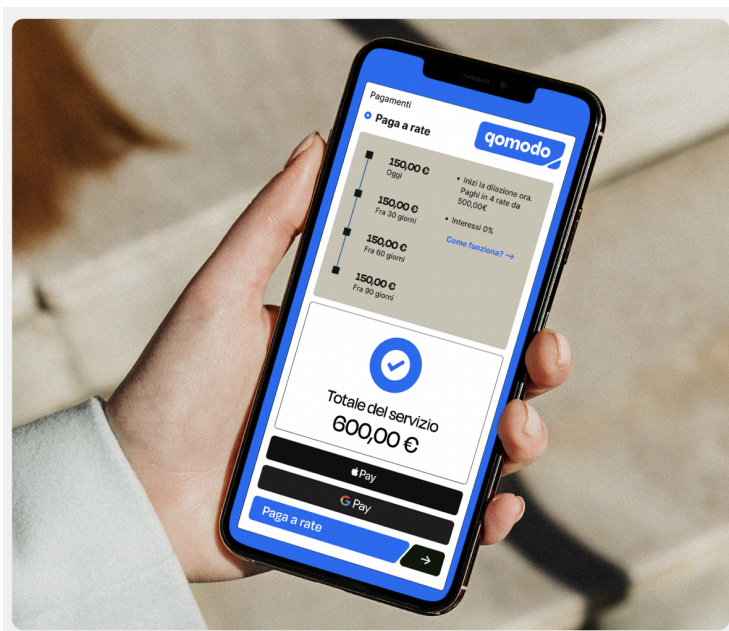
Pagamenti

Paga a rate

qomodo

150,00 €
Oggi

150,00 €
Fra 30 giorni

150,00 €
Fra 60 giorni

150,00 €
Fra 90 giorni

• Inizi la dilazione ora. Paghi in 4 rate da 500,00€

• Interessi 0%

Come funziona? →

Totale del servizio
600,00 €

Pay

G Pay

Paga a rate

→